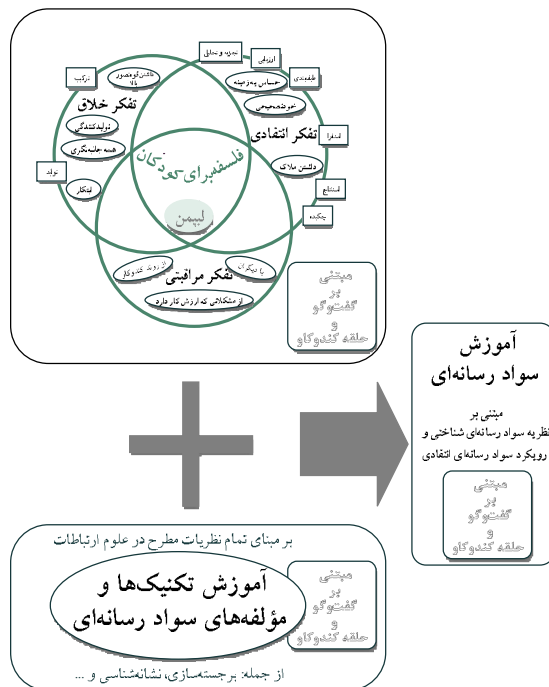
فلسفه‌برای‌کودکان

لیپمن

تفکر خلاق

تفکر انتقادی

تفکر مراقبتی

ترکیب

داشتن‌تصور ‌ها

تجزیه و تحلیل

ارزیابی

طبقه‌بندی

حساس به‌زمینه

خودتصحیحی

تولیدکنندگی

هسته جامعه‌بخری

تولید

ابتکار

استقرا

داشتن ملاک

استنتاج

چکیده

با دیگران

از روند کندوکاو

از مشکلاتی که ارزش کار دارد

مبتنی بر گفت‌وگو و حلقه کندوکاو

آموزش سواد رسانه‌ای

مبتنی بر نظریه سواد رسانه‌ای شناختی و رویکرد سواد رسانه‌ای انتقادی

مبتنی بر گفت‌وگو و حلقه کندوکاو

بر مبنای تمام نظریات مطرح در علوم ارتباطات

آموزش تکنیک‌ها و مؤلفه‌های سواد رسانه‌ای

مبتنی بر گفت‌وگو و حلقه کندوکاو

از جمله: برجسته‌سازی، نشانه‌شناسی و ...